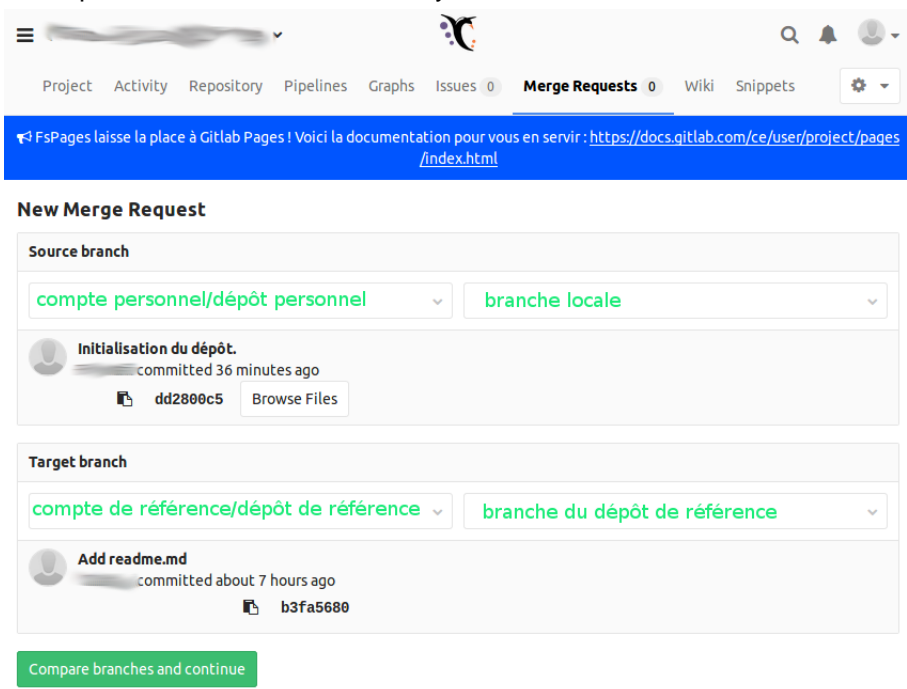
Project Activity Repository Pipelines Graphs Issues 0 Merge Requests 0 Wiki Snippets

FsPages laisse la place à Gitlab Pages ! Voici la documentation pour vous en servir : https://docs.gitlab.com/ce/user/project/pages/index.html

New Merge Request

Source branch

compte personnel/dépôt personnel

branche locale

Initialisation du dépôt.

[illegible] committed 36 minutes ago

dd2800c5 Browse Files

Target branch

compte de référence/dépôt de référence

branche du dépôt de référence

Add readme.md

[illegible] committed about 7 hours ago

b3fa5680

Compare branches and continue